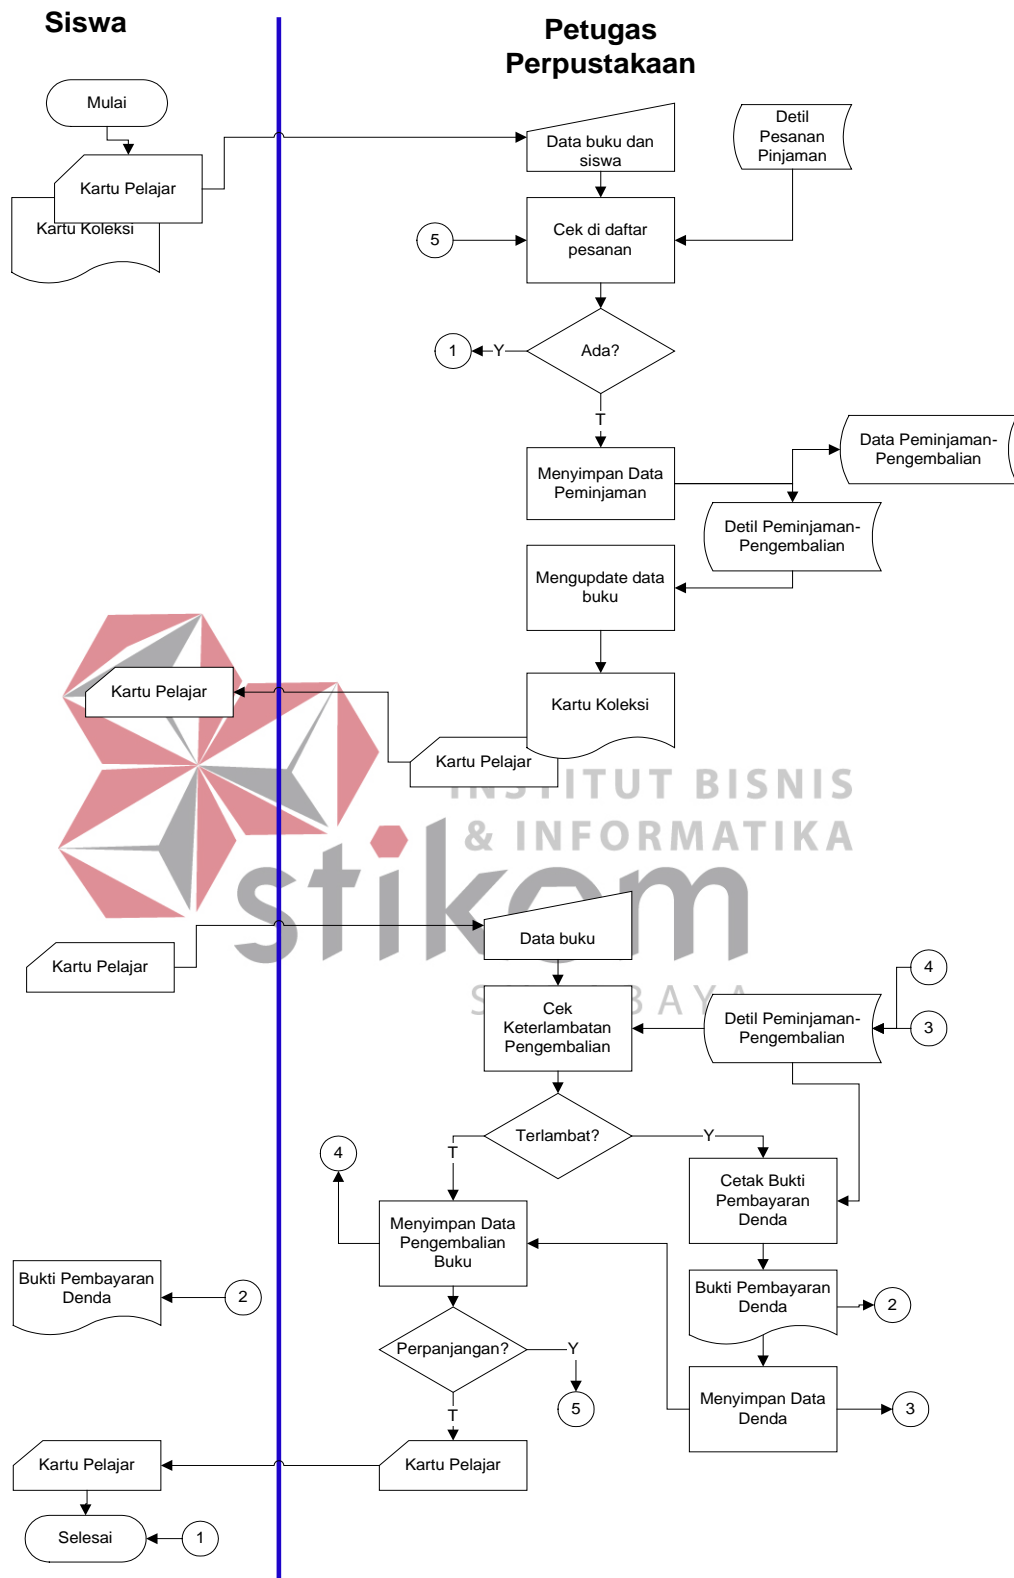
Siswa

Petugas Perpustakaan

Mulai

Kartu Pelajar

Kartu Koleksi

Data buku dan siswa

Detil Pesanan Pinjaman

5

Cek di daftar pesanan

1

Y

Ada?

T

Menyimpan Data Peminjaman

Data Peminjaman-Pengembalian

Detil Peminjaman-Pengembalian

Mengupdate data buku

Kartu Pelajar

Kartu Koleksi

Kartu Pelajar

INSTITUT BISNIS & INFORMATIKA

stikom

SURABAYA

Kartu Pelajar

Data buku

4

Cek Keterlambatan Pengembalian

Detil Peminjaman-Pengembalian

3

Terlambat?

T

Y

4

Cetak Bukti Pembayaran Denda

Menyimpan Data Pengembalian Buku

Bukti Pembayaran Denda

2

Bukti Pembayaran Denda

2

Perpanjangan?

Y

5

Menyimpan Data Denda

3

T

Kartu Pelajar

Kartu Pelajar

Selesai

1